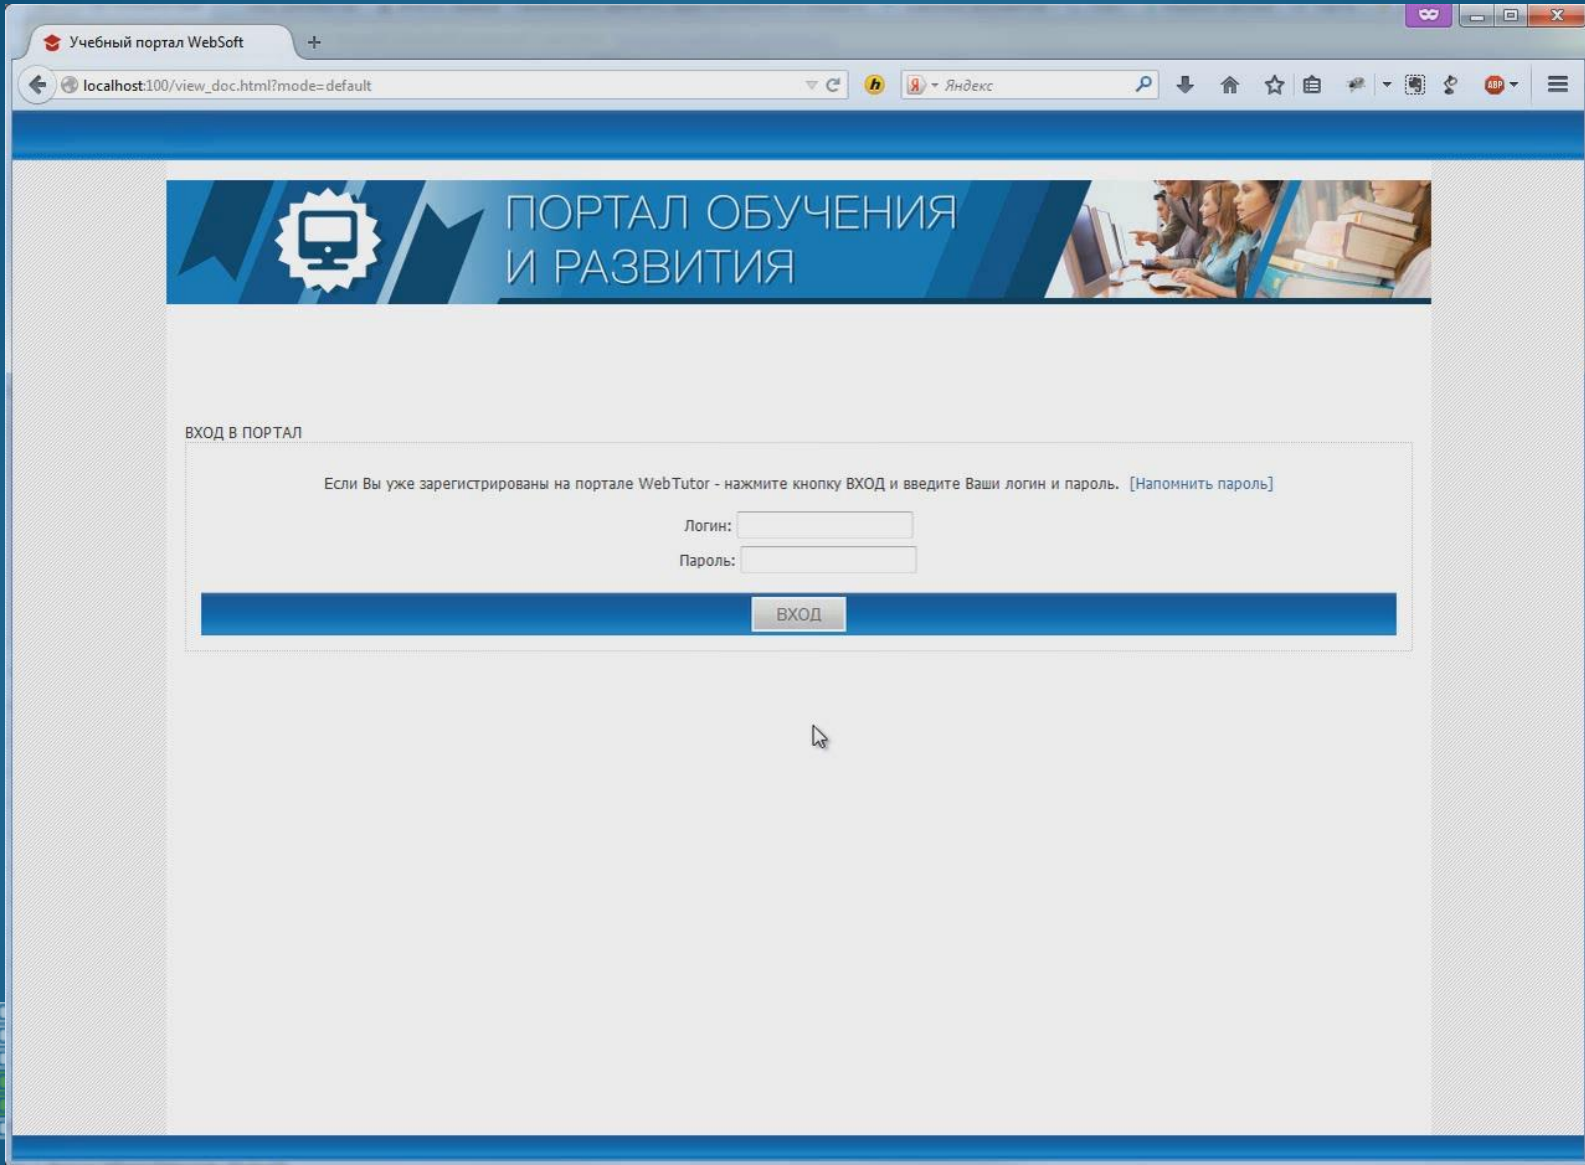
Учебный портал WebSoft

localhost:100/view_doc.html?mode=default

Яндекс

ABP

ПОРТАЛ ОБУЧЕНИЯ
И РАЗВИТИЯ

ВХОД В ПОРТАЛ

Если Вы уже зарегистрированы на портале WebTutor - нажмите кнопку ВХОД и введите Ваши логин и пароль. [Напомнить пароль]

Логин:

Пароль:

ВХОД